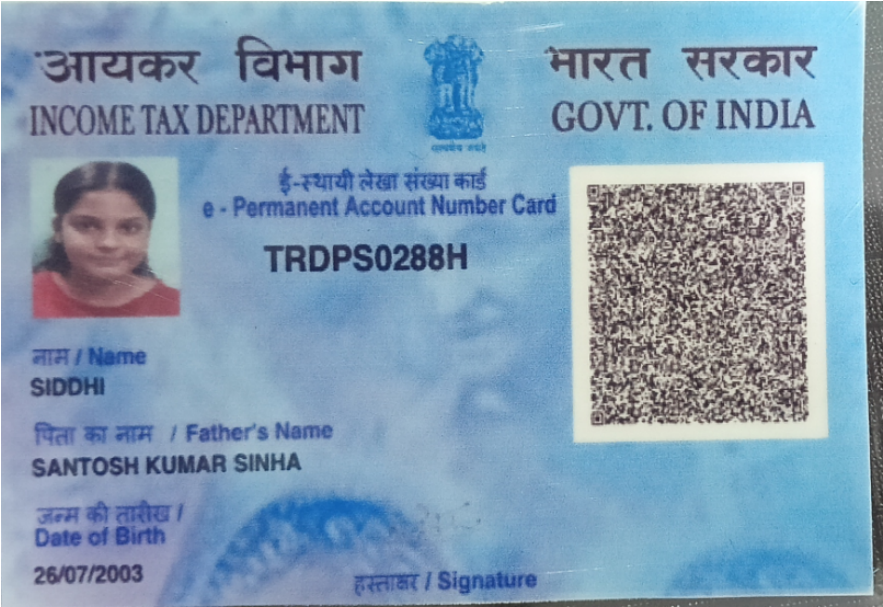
आयकर विभाग
INCOME TAX DEPARTMENT

सत्यमेव जयते

भारत सरकार
GOVT. OF INDIA

ई-स्थायी लेखा संख्या कार्ड
e - Permanent Account Number Card

TRDPS0288H

नाम / Name
SIDDHI

पिता का नाम / Father's Name
SANTOSH KUMAR SINHA

जन्म की तारीख / Date of Birth
26/07/2003

हस्ताक्षर / Signature